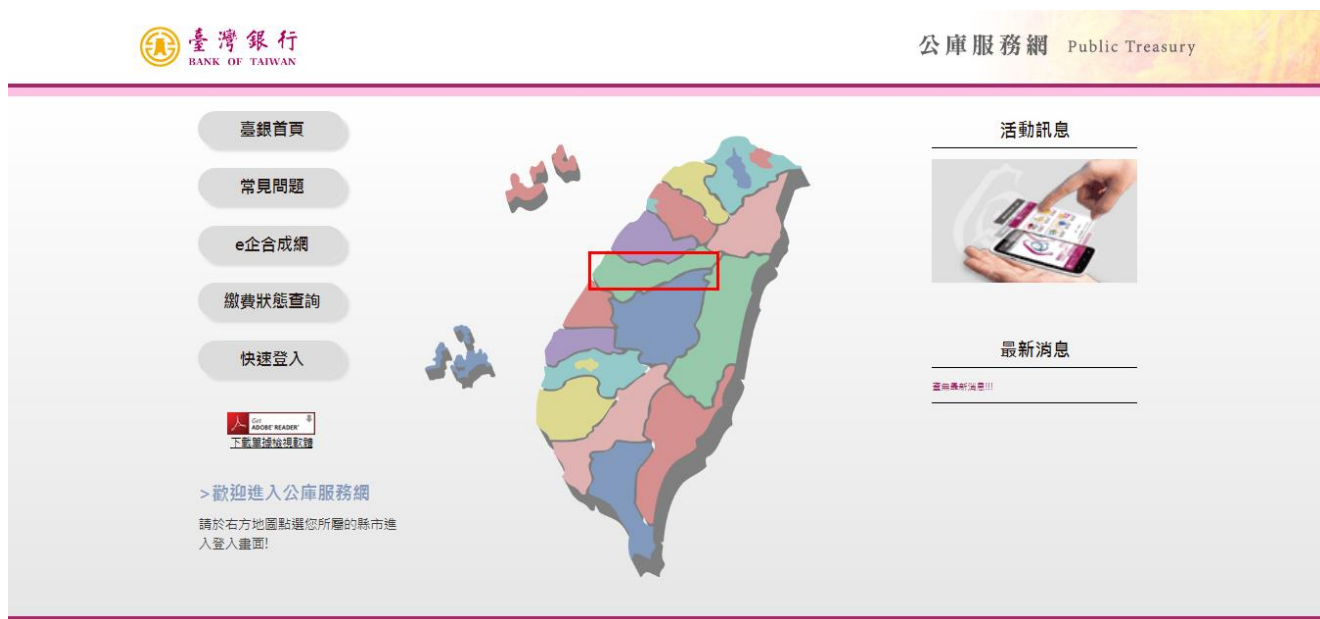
臺灣銀行
BANK OF TAIWAN

公庫服務網 Public Treasury

臺銀首頁

常見問題

e企合成網

繳費狀態查詢

快速登入

Get ADOBE READER

下載閱讀軟體

>歡迎進入公庫服務網

請於右方地圖點選您所屬的縣市進入登入畫面!

活動訊息

最新消息

查看最新消息!!!